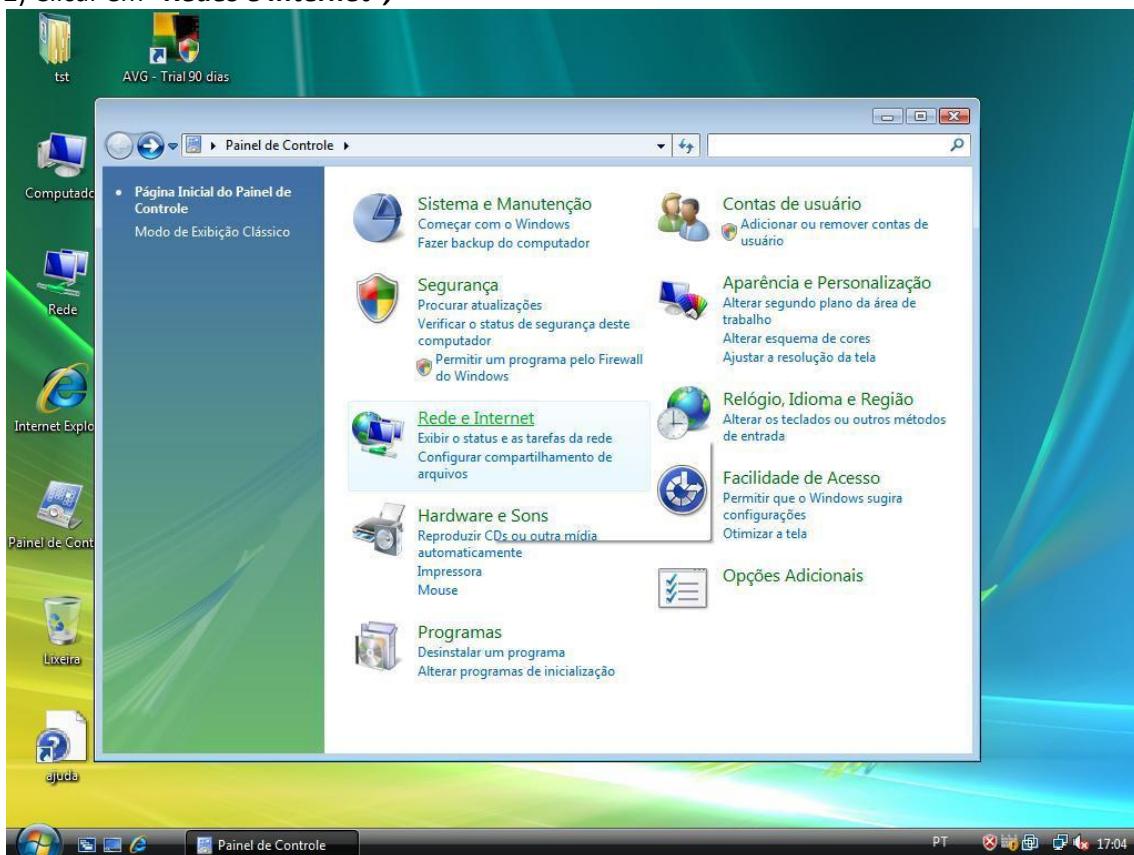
2) Clicar em "Redes e Internet";

tst

AVG - Trial 90 dias

Computado

Rede

Internet Explo

Painel de Cont

Lixeira

ajuda

Painel de Controle

Página Inicial do Painel de Controle
Modo de Exibição Clássico

Sistema e Manutenção
Começar com o Windows
Fazer backup do computador

Segurança
Procurar atualizações
Verificar o status de segurança deste computador
Permitir um programa pelo Firewall do Windows

Rede e Internet
Exibir o status e as tarefas da rede
Configurar compartilhamento de arquivos

Hardware e Sons
Reproduzir CDs ou outra mídia automaticamente
Impressora
Mouse

Programas
Desinstalar um programa
Alterar programas de inicialização

Contas de usuário
Adicionar ou remover contas de usuário

Aparência e Personalização
Alterar segundo plano da área de trabalho
Alterar esquema de cores
Ajustar a resolução da tela

Relógio, Idioma e Região
Alterar os teclados ou outros métodos de entrada

Facilidade de Acesso
Permitir que o Windows sugira configurações
Otimizar a tela

Opções Adicionais

Painel de Controle

PT 17:04